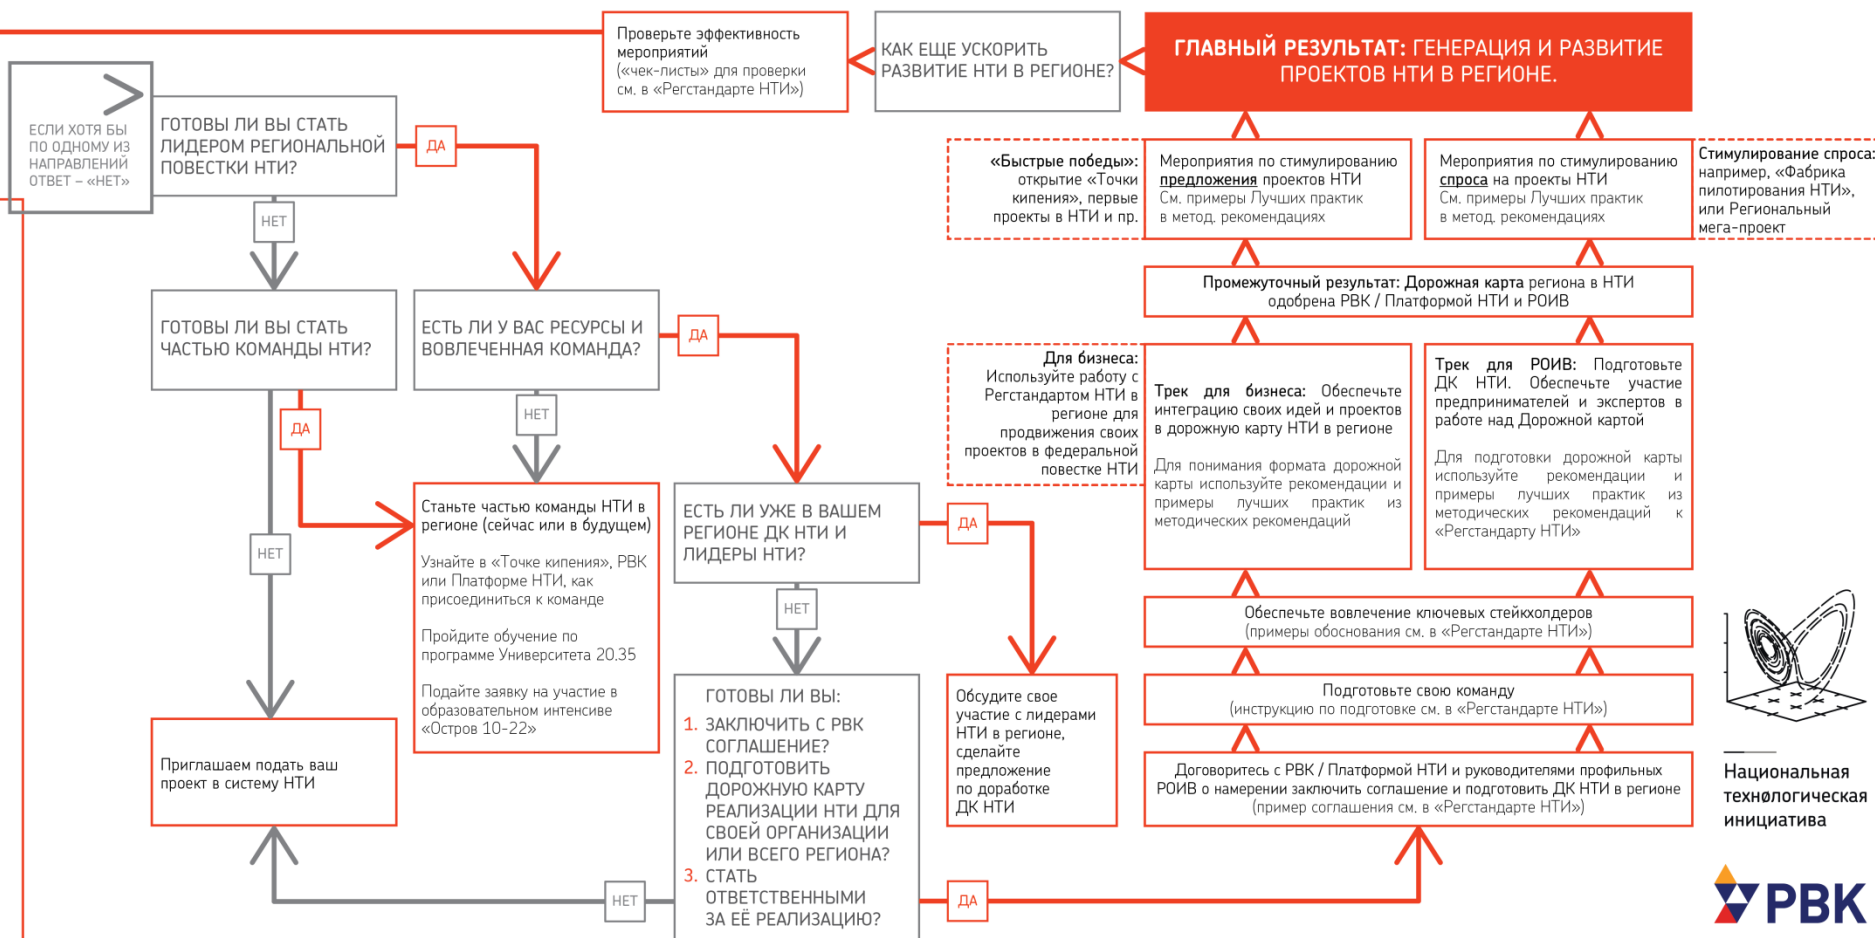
Проверьте эффективность мероприятий («чек-листы» для проверки см. в «Регстандарте НТИ»)

КАК ЕЩЕ УСКОРИТЬ РАЗВИТИЕ НТИ В РЕГИОНЕ?

ГЛАВНЫЙ РЕЗУЛЬТАТ: ГЕНЕРАЦИЯ И РАЗВИТИЕ ПРОЕКТОВ НТИ В РЕГИОНЕ.

ЕСЛИ ХОТЯ БЫ ПО ОДНОМУ ИЗ НАПРАВЛЕНИЙ ОТВЕТ – «НЕТ»

ГОТОВЫ ЛИ ВЫ СТАТЬ ЛИДЕРОМ РЕГИОНАЛЬНОЙ ПОВЕСТКИ НТИ?

ДА

НЕТ

«Быстрые победы»: открытие «Точки кипения», первые проекты в НТИ и пр.

Мероприятия по стимулированию предложения проектов НТИ См. примеры Лучших практик в метод. рекомендациях

Мероприятия по стимулированию спроса на проекты НТИ См. примеры Лучших практик в метод. рекомендациях

Стимулирование спроса: например, «Фабрика пилотирования НТИ», или Региональный мега-проект

Промежуточный результат: Дорожная карта региона в НТИ одобрена РВК / Платформой НТИ и РОИВ

ГОТОВЫ ЛИ ВЫ СТАТЬ ЧАСТЬЮ КОМАНДЫ НТИ?

ЕСТЬ ЛИ У ВАС РЕСУРСЫ И ВОВЛЕЧЕННАЯ КОМАНДА?

ДА

Для бизнеса: Используйте работу с Регстандартом НТИ в регионе для продвижения своих проектов в федеральной повестке НТИ

Трек для бизнеса: Обеспечьте интеграцию своих идей и проектов в дорожную карту НТИ в регионе

Для понимания формата дорожной карты используйте рекомендации и примеры лучших практик из методических рекомендаций

Трек для РОИВ: Подготовьте ДК НТИ. Обеспечьте участие предпринимателей и экспертов в работе над Дорожной картой

Для подготовки дорожной карты используйте рекомендации и примеры лучших практик из методических рекомендаций к «Регстандарту НТИ»

ДА

НЕТ

Станьте частью команды НТИ в регионе (сейчас или в будущем)

Узнайте в «Точке кипения», РВК или Платформе НТИ, как присоединиться к команде

Пройдите обучение по программе Университета 20.35

Подайте заявку на участие в образовательном интенсиве «Остров 10-22»

НЕТ

ЕСТЬ ЛИ УЖЕ В ВАШЕМ РЕГИОНЕ ДК НТИ И ЛИДЕРЫ НТИ?

ДА

НЕТ

Обеспечьте вовлечение ключевых стейкхолдеров (примеры обоснования см. в «Регстандарте НТИ»)

Подготовьте свою команду (инструкцию по подготовке см. в «Регстандарте НТИ»)

Приглашаем подать ваш проект в систему НТИ

ГОТОВЫ ЛИ ВЫ:
1. ЗАКЛЮЧИТЬ С РВК СОГЛАШЕНИЕ?
2. ПОДГОТОВИТЬ ДОРОЖНУЮ КАРТУ РЕАЛИЗАЦИИ НТИ ДЛЯ СВОЕЙ ОРГАНИЗАЦИИ ИЛИ ВСЕГО РЕГИОНА?
3. СТАТЬ ОТВЕТСТВЕННЫМИ ЗА ЕЁ РЕАЛИЗАЦИЮ?

Обсудите свое участие с лидерами НТИ в регионе, сделайте предложение по доработке ДК НТИ

Договоритесь с РВК / Платформой НТИ и руководителями профильных РОИВ о намерении заключить соглашение и подготовить ДК НТИ в регионе (пример соглашения см. в «Регстандарте НТИ»)

НЕТ

ДА

Национальная технологическая инициатива

РВК